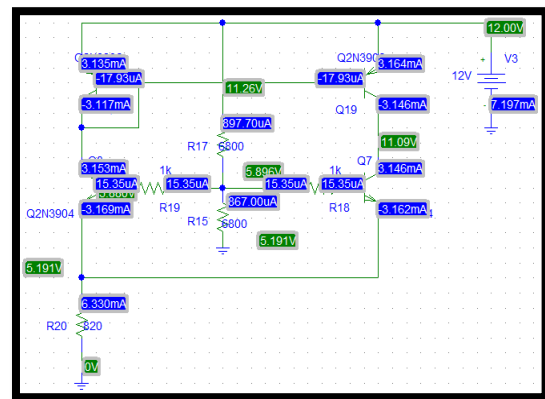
12.00V

Q2N3906
3.135mA
-17.93uA
-3.117mA

11.26V

Q2N3906
3.164mA
-17.93uA
Q19
-3.146mA

V3
12V
-7.197mA

897.70uA
R17
6800

11.09V

Q9
3.153mA
15.35uA
5.896V
Q2N3904
-3.169mA
1k
15.35uA
R19

5.896V

Q7
1k
15.35uA
15.35uA
3.146mA
R18
-3.162mA

867.00uA
R15
6800

5.191V

5.191V

6.330mA
R20
820

0V